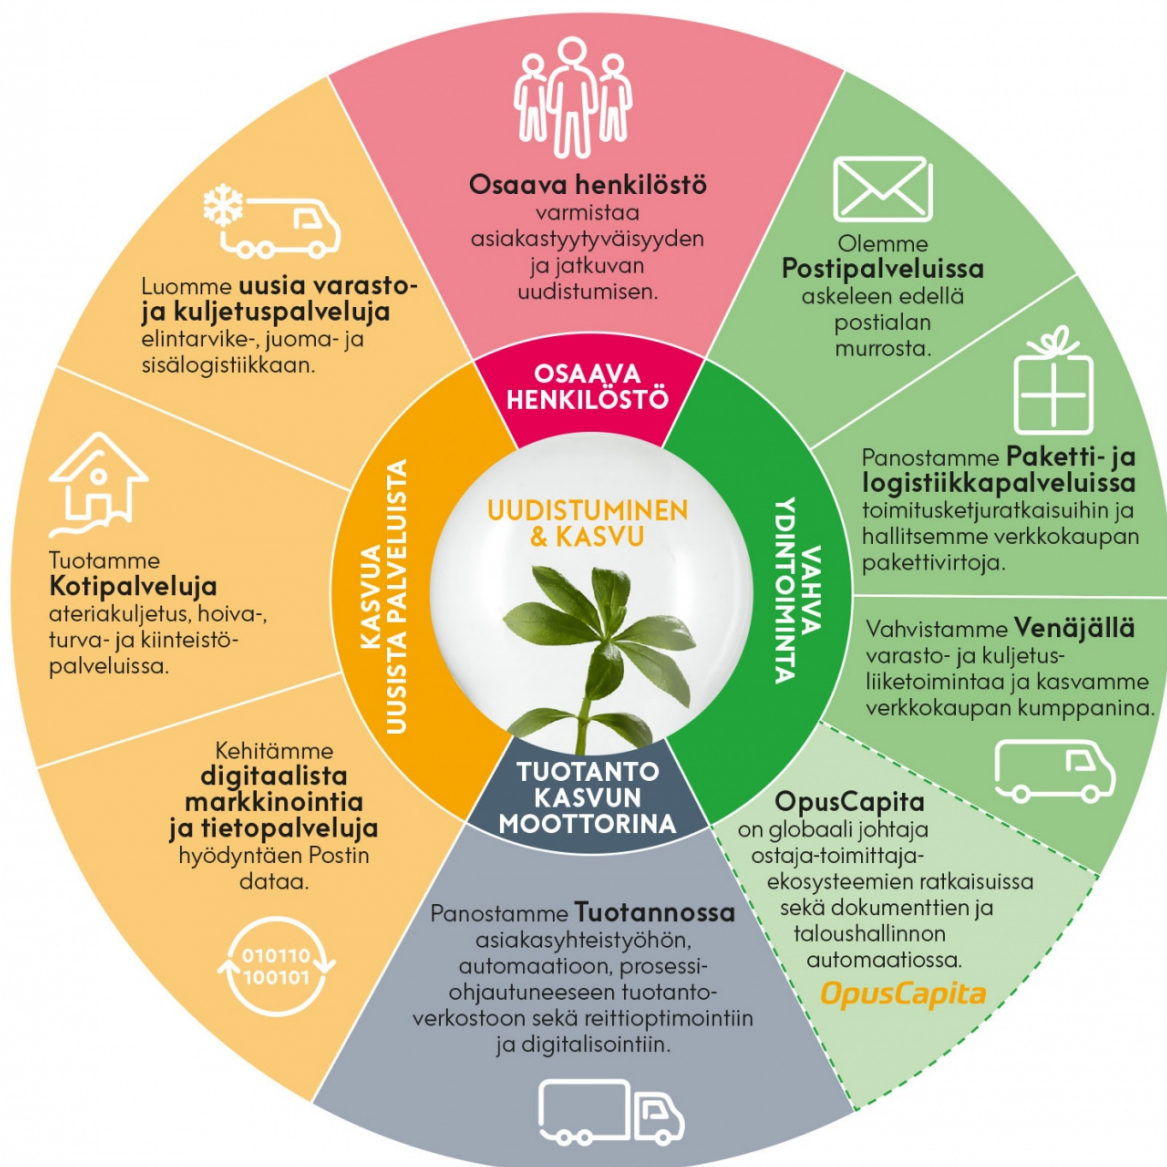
Osaava henkilöstö varmistaa asiakastyytyväisyyden ja jatkuvan uudistumisen.

Olemme Postipalveluissa askeleen edellä postialan murrosta.

Luomme uusia varasto- ja kuljetuspalveluja elintarvike-, juoma- ja sisälogistiikkaan.

OSAAVA HENKILÖSTÖ

Panostamme Paketti- ja logistiikkapalveluissa toimitusketjuratkaisuihin ja hallitsemme verkkokaupan pakettivirtoja.

Tuotamme Kotipalveluja ateriakuljetus, hoiva-, turva- ja kiinteistöpalveluissa.

KASVUA UUSISTA PALVELUISTA

UUDISTUMINEN & KASVU

VAHVA YDINTOIMINTA

Vahvistamme Venäjällä varasto- ja kuljetusliiketoimintaa ja kasvamme verkkokaupan kumppanina.

Kehitämme digitaalista markkinointia ja tietopalveluja hyödyntäen Postin dataa.

TUOTANTO KASVUN MOOTTORINA

OpusCapita on globaali johtaja ostaja-toimittaja-ekosysteemien ratkaisuissa sekä dokumenttien ja taloushallinnon automaatiossa.

OpusCapita

010110 100101

Panostamme Tuotannossa asiakasyhteistyöhön, automaatioon, prosessiohjautuneeseen tuotantoverkostoon sekä reittioptimointiin ja digitalisointiin.